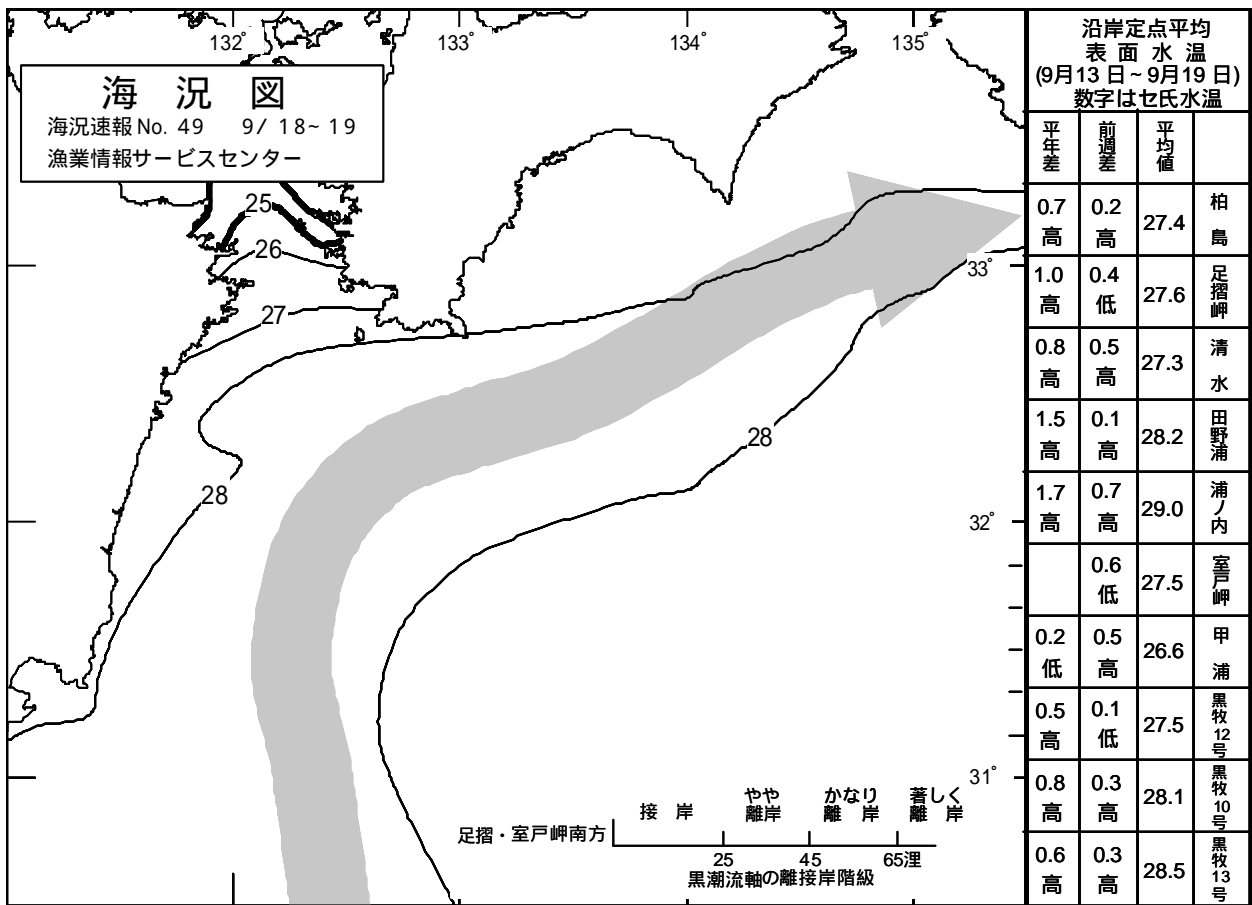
海 況 図
海況速報No. 49　9/ 18~ 19
漁業情報サービスセンター

132°
133°
134°
135°
33°
32°
31°

25
26
27
28
28

接 岸
やや 離岸
かなり 離 岸
著しく 離 岸
足摺・室戸岬南方
25
45
65浬
黒潮流軸の離接岸階級

沿岸定点平均
表 面 水 温
(9月13 日 ~ 9月19 日)
数字はセ氏水温

| 平年差 | 前週差 | 平均値 | |
|---|---|---|---|
| 0.7 高 | 0.2 高 | 27.4 | 柏島 |
| 1.0 高 | 0.4 低 | 27.6 | 足摺岬 |
| 0.8 高 | 0.5 高 | 27.3 | 清水 |
| 1.5 高 | 0.1 高 | 28.2 | 田野浦 |
| 1.7 高 | 0.7 高 | 29.0 | 浦ノ内 |
| | 0.6 低 | 27.5 | 室戸岬 |
| 0.2 低 | 0.5 高 | 26.6 | 甲浦 |
| 0.5 高 | 0.1 低 | 27.5 | 黒牧12号 |
| 0.8 高 | 0.3 高 | 28.1 | 黒牧10号 |
| 0.6 高 | 0.3 高 | 28.5 | 黒牧13号 |